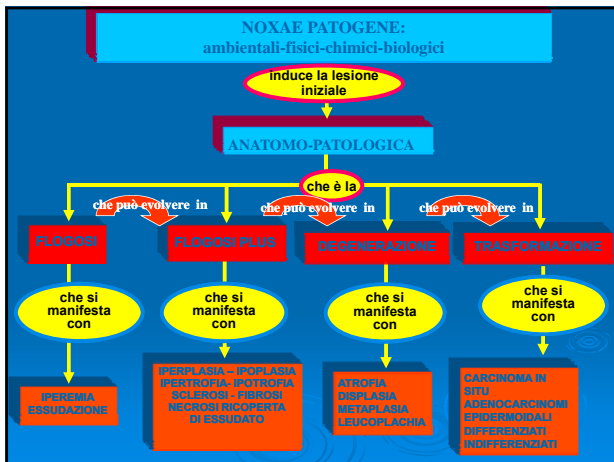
NOXAE PATOGENE:
ambientali-fisici-chimici-biologici

induce la lesione iniziale

ANATOMO-PATOLOGICA

che è la

che può evolvere in

che può evolvere in

che può evolvere in

FLOGOSI

FLOGOSI PLUS

DEGENERAZIONE

TRASFORMAZIONE

che si manifesta con

che si manifesta con

che si manifesta con

che si manifesta con

IPEREMIA
ESSUDAZIONE

IPERPLASIA – IPOPLASIA
IPERTROFIA- IPOTROFIA
SCLEROSI - FIBROSI
NECROSI RICOPERTA DI ESSUDATO

ATROFIA
DISPLASIA
METAPLASIA
LEUCOPLACHIA

CARCINOMA IN SITU
ADENOCARCINOMI
EPIDERMOIDALI
DIFFERENZIATI
INDIFFERENZIATI